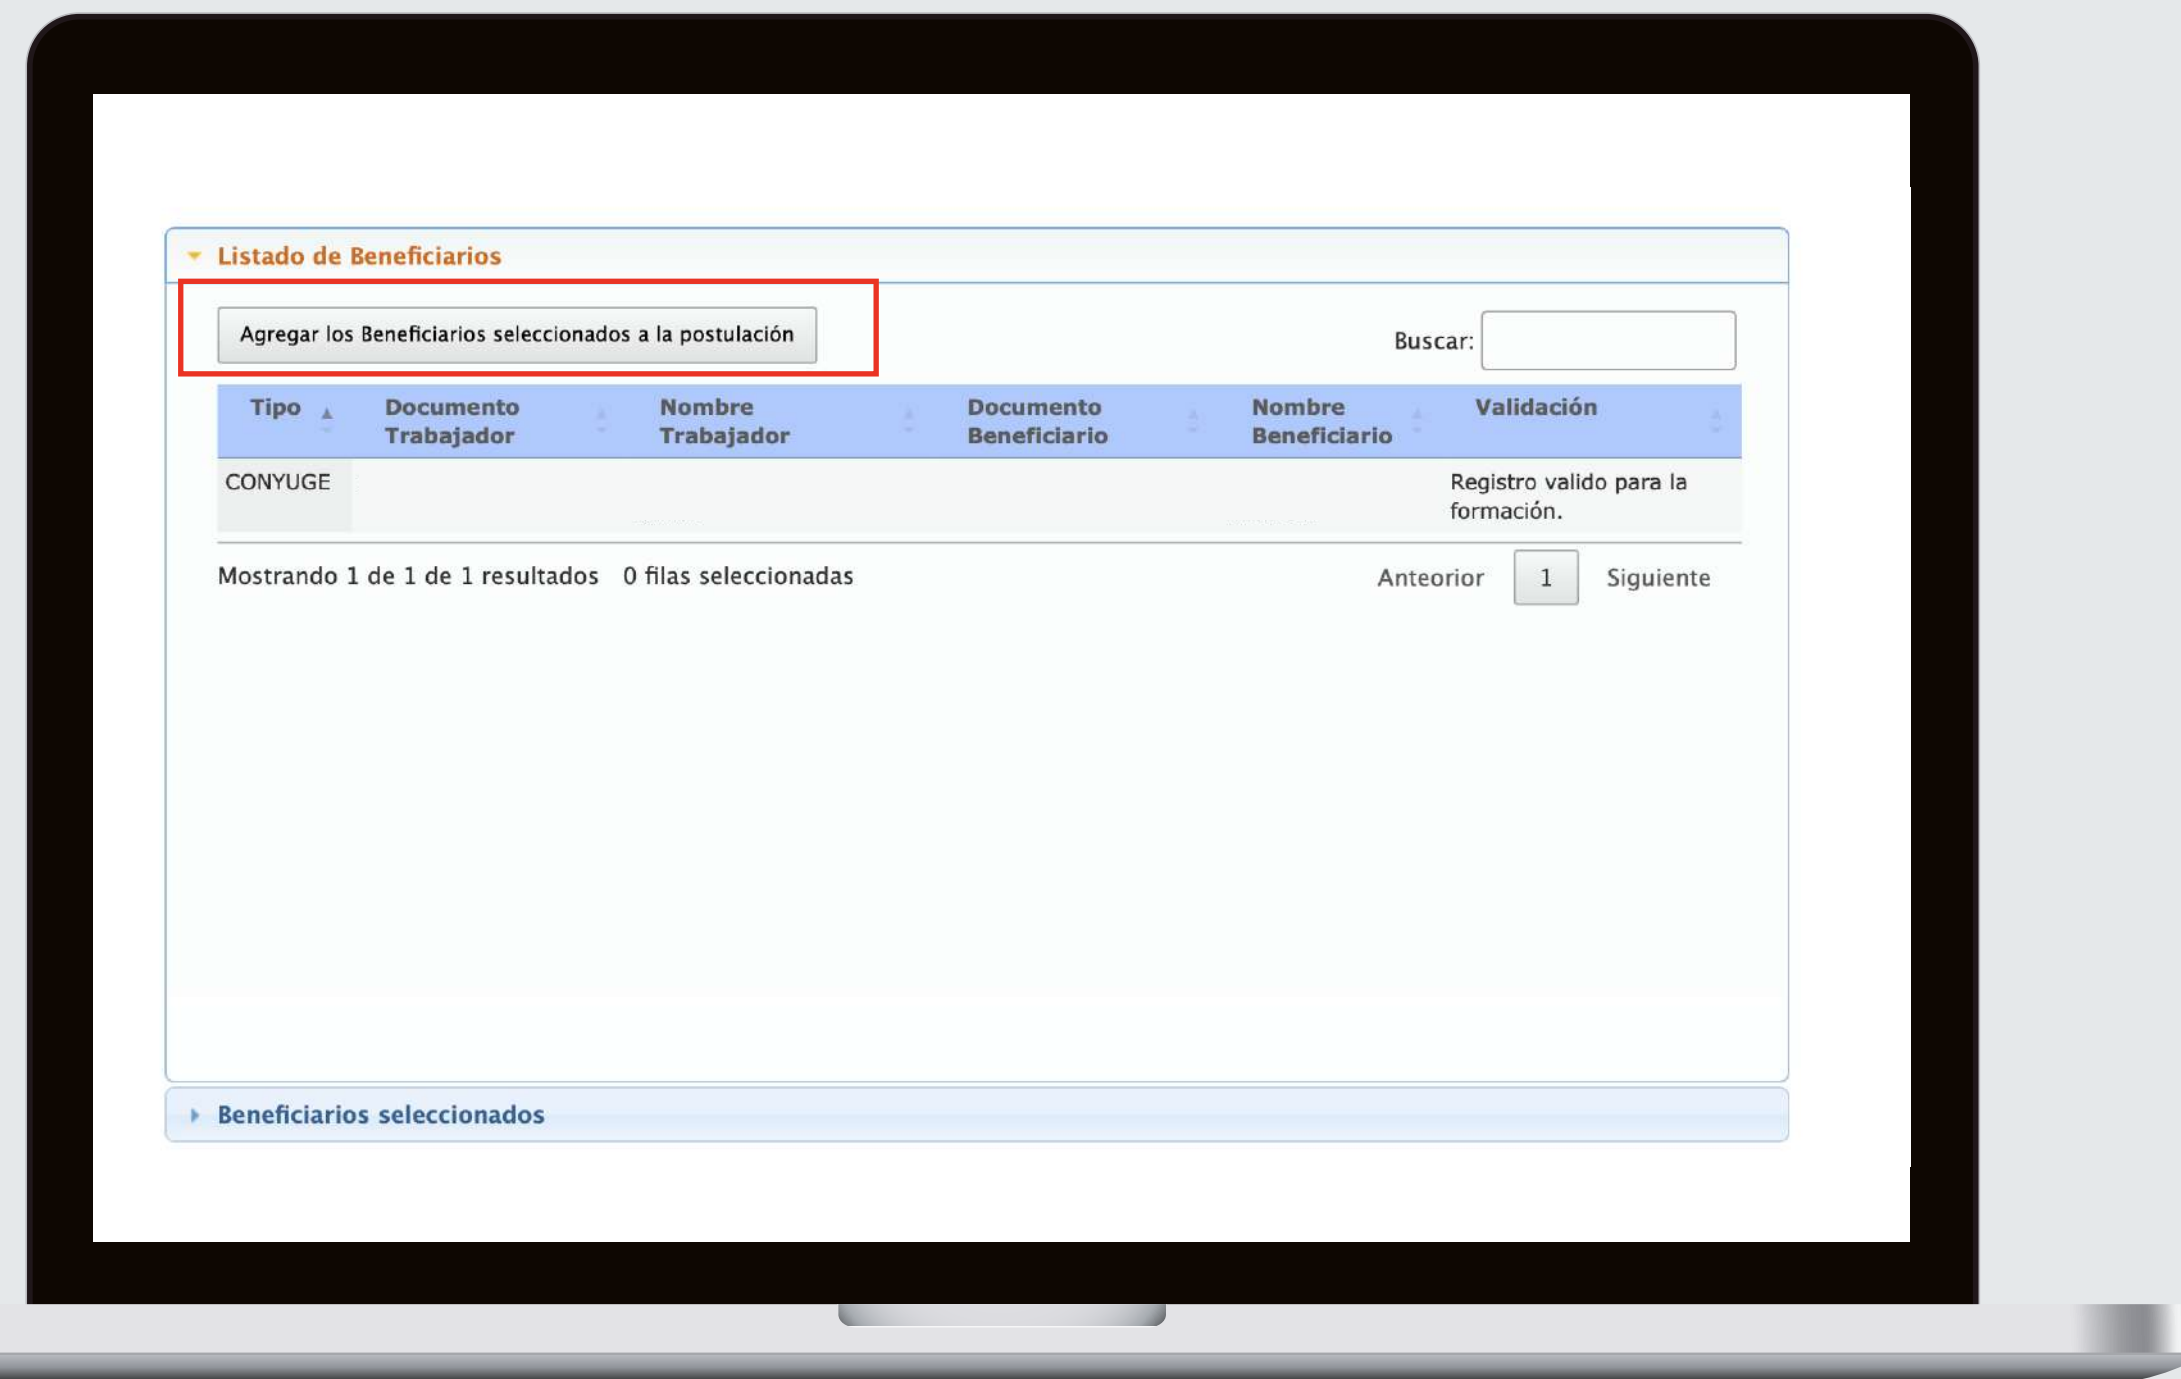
Listado de Beneficiarios

Agregar los Beneficiarios seleccionados a la postulación

Buscar:

| Tipo | Documento Trabajador | Nombre Trabajador | Documento Beneficiario | Nombre Beneficiario | Validación |
|---|---|---|---|---|---|
| CONYUGE | | | | | Registro valido para la formación. |

Mostrando 1 de 1 de 1 resultados 0 filas seleccionadas

Anterior 1 Siguiente

Beneficiarios seleccionados